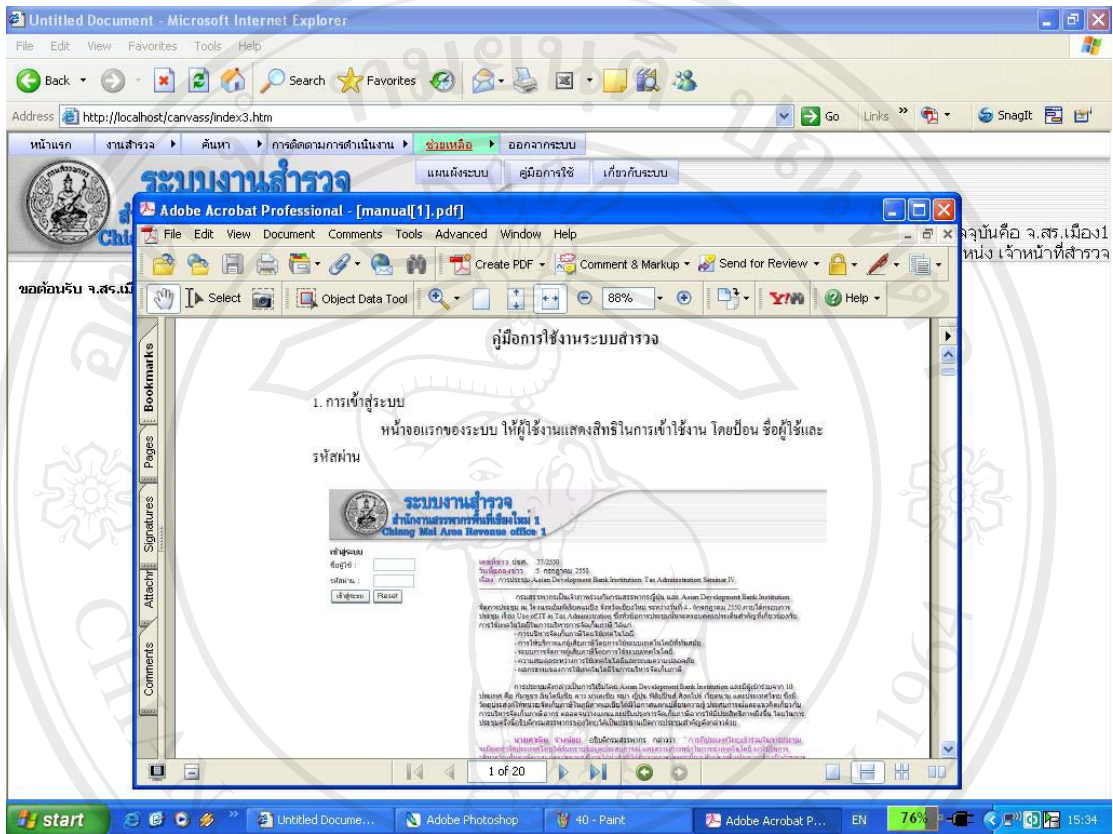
Untitled Document - Microsoft Internet Explorer

File Edit View Favorites Tools Help

Back Search Favorites

Address http://localhost/canvass/index3.htm Go Links SnagIt

หน้าแรก งานสำรวจ ค้นหา การติดตามการดำเนินงาน ช่วยเหลือ ออกจากระบบ

ระบบงานสำรวจ

แผนผังระบบ คู่มือการใช้ เกี่ยวกับระบบ

Chi

ขอต้อนรับ จ.สร.เ

จุบันคือ จ.สร.เมือง1
หน่ง เจ้าหน้าที่สำรวจ

Adobe Acrobat Professional - [manual[1].pdf]

File Edit View Document Comments Tools Advanced Window Help

Create PDF Comment & Markup Send for Review

Select Object Data Tool 88% Help

Bookmarks Pages Signatures Attachments Comments

คู่มือการใช้งานระบบสำรวจ

1. การเข้าสู่ระบบ

หน้าจอแรกของระบบ ให้ผู้ใช้งานแสดงสิทธิในการเข้าใช้งาน โดยป้อน ชื่อผู้ใช้และรหัสผ่าน

ระบบงานสำรวจ
สำนักงานสรรพากรพื้นที่เชียงใหม่ 1
Chiang Mai Area Revenue office 1

เข้าสู่ระบบ
ชื่อผู้ใช้ :
รหัสผ่าน :
เข้าสู่ระบบ Reset

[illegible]

1 of 20

start Untitled Docume... Adobe Photoshop 40 - Paint Adobe Acrobat P... EN 76% 15:34